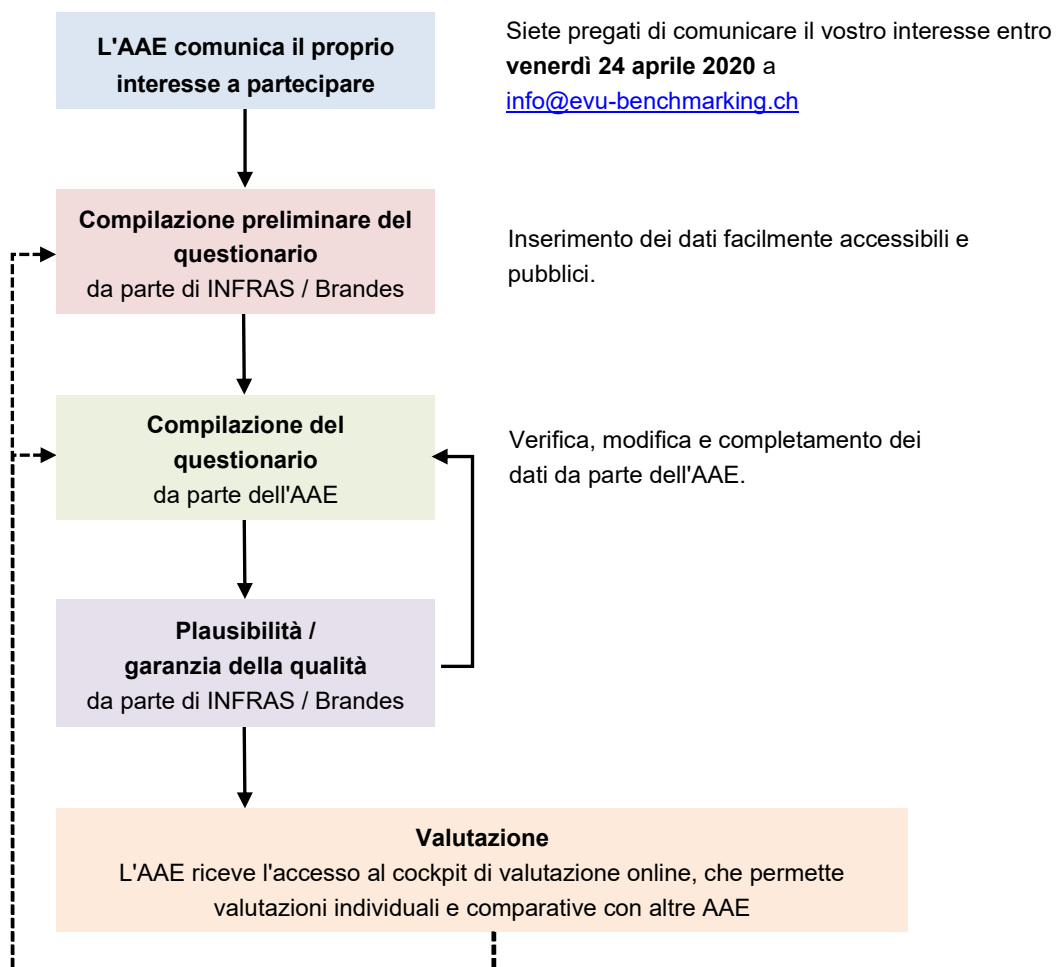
L'AAE comunica il proprio interesse a partecipare

Siete pregati di comunicare il vostro interesse entro **venerdì 24 aprile 2020** a info@evu-benchmarking.ch

Compilazione preliminare del questionario
da parte di INFRAS / Brandes

Inserimento dei dati facilmente accessibili e pubblici.

Compilazione del questionario
da parte dell'AAE

Verifica, modifica e completamento dei dati da parte dell'AAE.

Plausibilità / garanzia della qualità
da parte di INFRAS / Brandes

Valutazione
L'AAE riceve l'accesso al cockpit di valutazione online, che permette valutazioni individuali e comparative con altre AAE